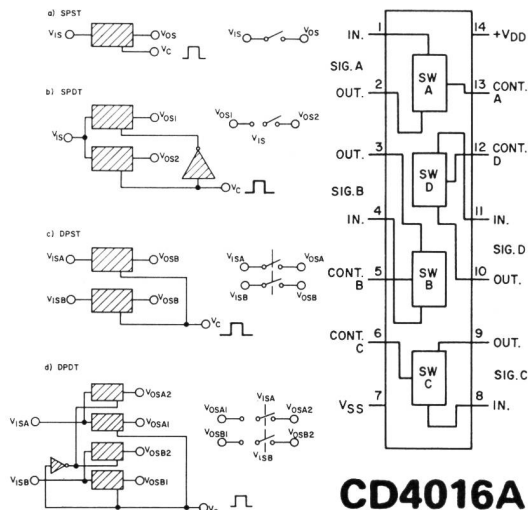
a) SPST

$V_{IS}$ $V_{OS}$ $V_C$

$V_{IS}$ $V_{OS}$

b) SPDT

$V_{IS}$ $V_{OS1}$ $V_{OS2}$ $V_C$

$V_{OS1}$ $V_{OS2}$ $V_{IS}$

c) DPST

$V_{ISA}$ $V_{OSB}$ $V_{ISB}$ $V_{OSB}$ $V_C$

$V_{ISA}$ $V_{OSA}$ $V_{ISB}$ $V_{OSB}$

d) DPDT

$V_{ISA}$ $V_{OSA2}$ $V_{OSA1}$ $V_{OSB2}$ $V_{ISB}$ $V_{OSB1}$ $V_C$

$V_{OSA1}$ $V_{ISA}$ $V_{OSA2}$ $V_{OSB1}$ $V_{OSB2}$ $V_{ISB}$

1 IN. SIG. A 2 OUT. SW A 14 $+V_{DD}$ 13 CONT. A

3 OUT. SIG. B 4 IN. SW D 12 CONT. D 11 IN. SIG. D 10 OUT.

5 CONT. B SW B

6 CONT. C SW C 9 OUT. SIG. C 7 $V_{SS}$ 8 IN.

CD4016A